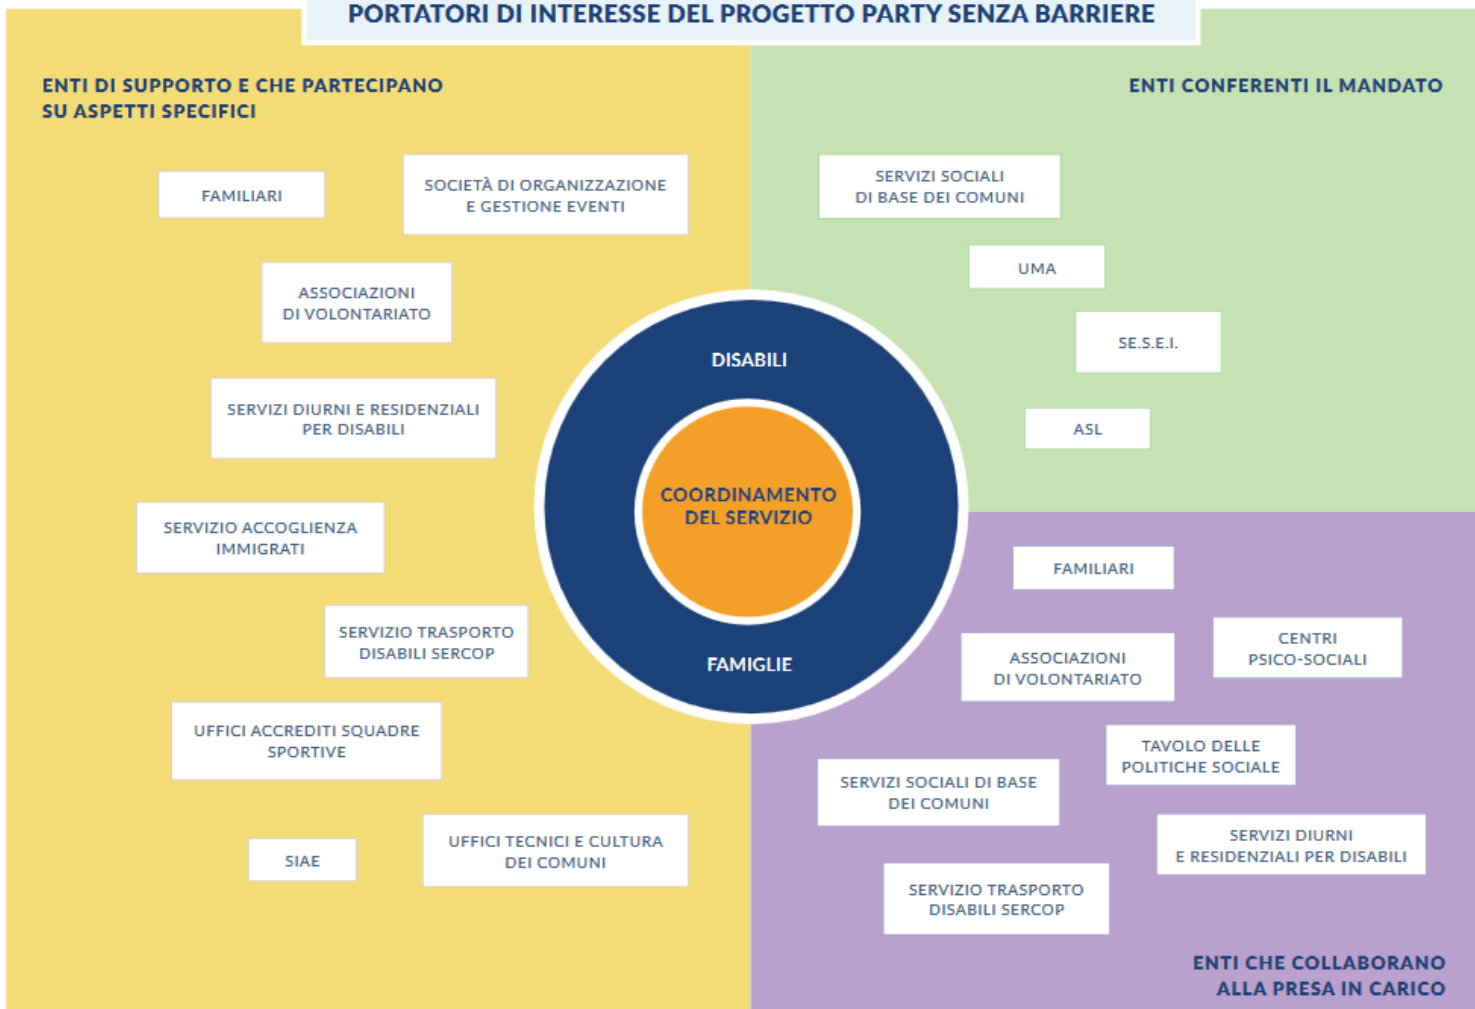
PORTATORI DI INTERESSE DEL PROGETTO PARTY SENZA BARRIERE

ENTI DI SUPPORTO E CHE PARTECIPANO SU ASPETTI SPECIFICI

FAMILIARI

SOCIETÀ DI ORGANIZZAZIONE E GESTIONE EVENTI

ASSOCIAZIONI DI VOLONTARIATO

SERVIZI DIURNI E RESIDENZIALI PER DISABILI

SERVIZIO ACCOGLIENZA IMMIGRATI

SERVIZIO TRASPORTO DISABILI SERCOP

UFFICI ACCREDITI SQUADRE SPORTIVE

SIAE

UFFICI TECNICI E CULTURA DEI COMUNI

ENTI CONFERENTI IL MANDATO

SERVIZI SOCIALI DI BASE DEI COMUNI

UMA

SE.S.E.I.

ASL

DISABILI

COORDINAMENTO DEL SERVIZIO

FAMIGLIE

FAMILIARI

ASSOCIAZIONI DI VOLONTARIATO

CENTRI PSICO-SOCIALI

TAVOLO DELLE POLITICHE SOCIALE

SERVIZI SOCIALI DI BASE DEI COMUNI

SERVIZI DIURNI E RESIDENZIALI PER DISABILI

SERVIZIO TRASPORTO DISABILI SERCOP

ENTI CHE COLLABORANO ALLA PRESA IN CARICO